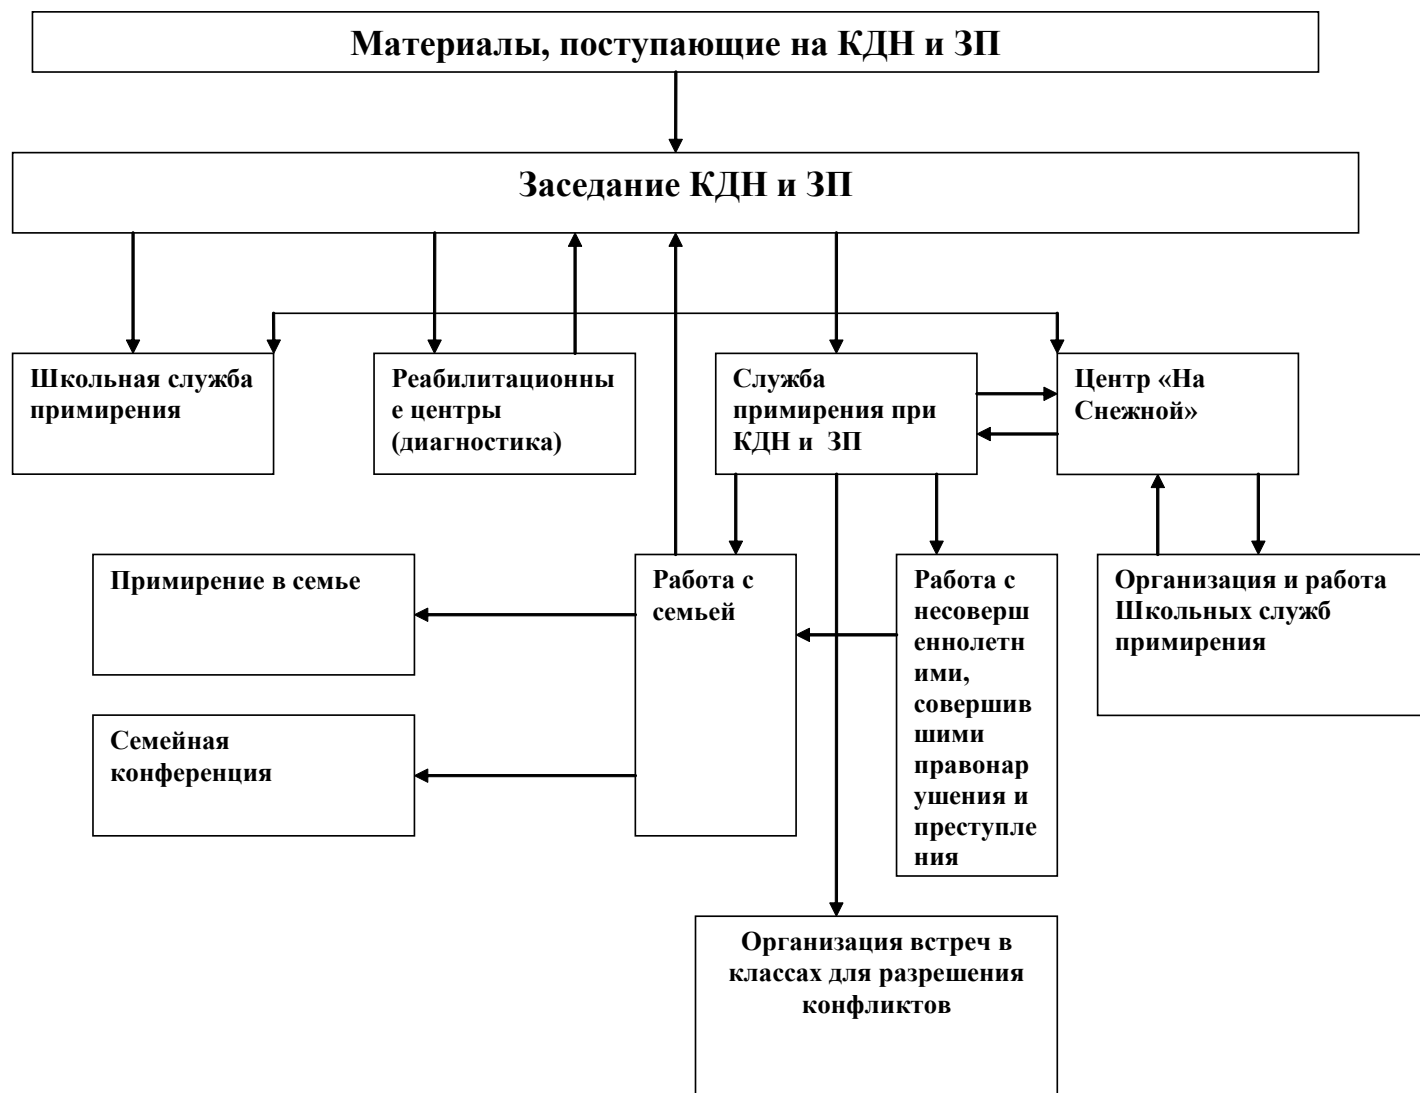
Материалы, поступающие на КДН и ЗП

Заседание КДН и ЗП

Школьная служба примирения

Реабилитационные центры (диагностика)

Служба примирения при КДН и ЗП

Центр «На Снежной»

Примирение в семье

Работа с семьей

Работа с несовершеннолетними, совершившими правонарушения и преступления

Организация и работа Школьных служб примирения

Семейная конференция

Организация встреч в классах для разрешения конфликтов